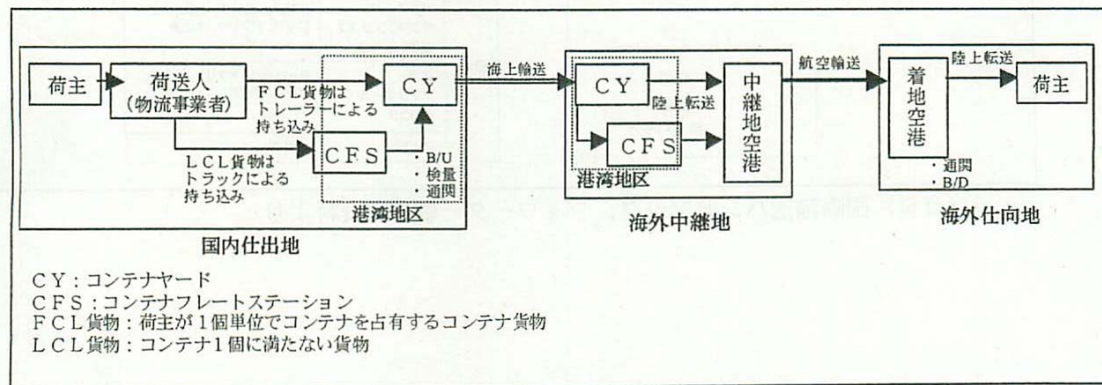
荷主

荷送人
（物流事業者）

FCL貨物は
トレーラーによる
持ち込み

CY

LCL貨物は
トラックによる
持ち込み

CFS

・B/U
・検量
・通関

港湾地区

国内仕出地

海上輸送

CY

陸上転送

CFS

港湾地区

中継地空港

海外中継地

航空輸送

着地空港

・通関
・B/D

陸上転送

荷主

海外仕向地

CY：コンテナヤード
CFS：コンテナフレートステーション
FCL貨物：荷主が1個単位でコンテナを占有するコンテナ貨物
LCL貨物：コンテナ1個に満たない貨物